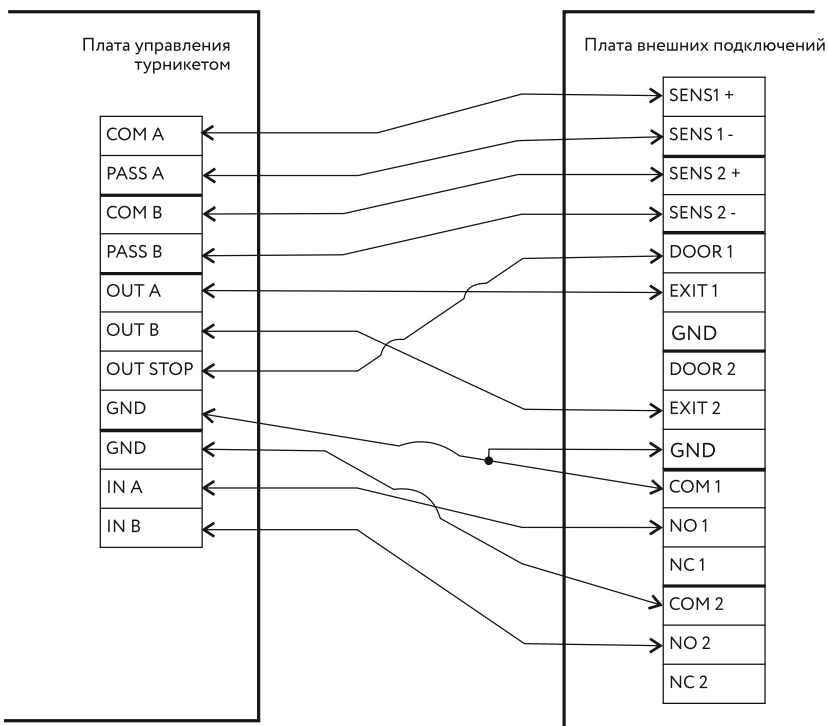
Плата управления турникетом

COM A
PASS A
COM B
PASS B
OUT A
OUT B
OUT STOP
GND
GND
IN A
IN B

Плата внешних подключений

SENS1 +
SENS 1 -
SENS 2 +
SENS 2 -
DOOR 1
EXIT 1
GND
DOOR 2
EXIT 2
GND
COM 1
NO 1
NC 1
COM 2
NO 2
NC 2